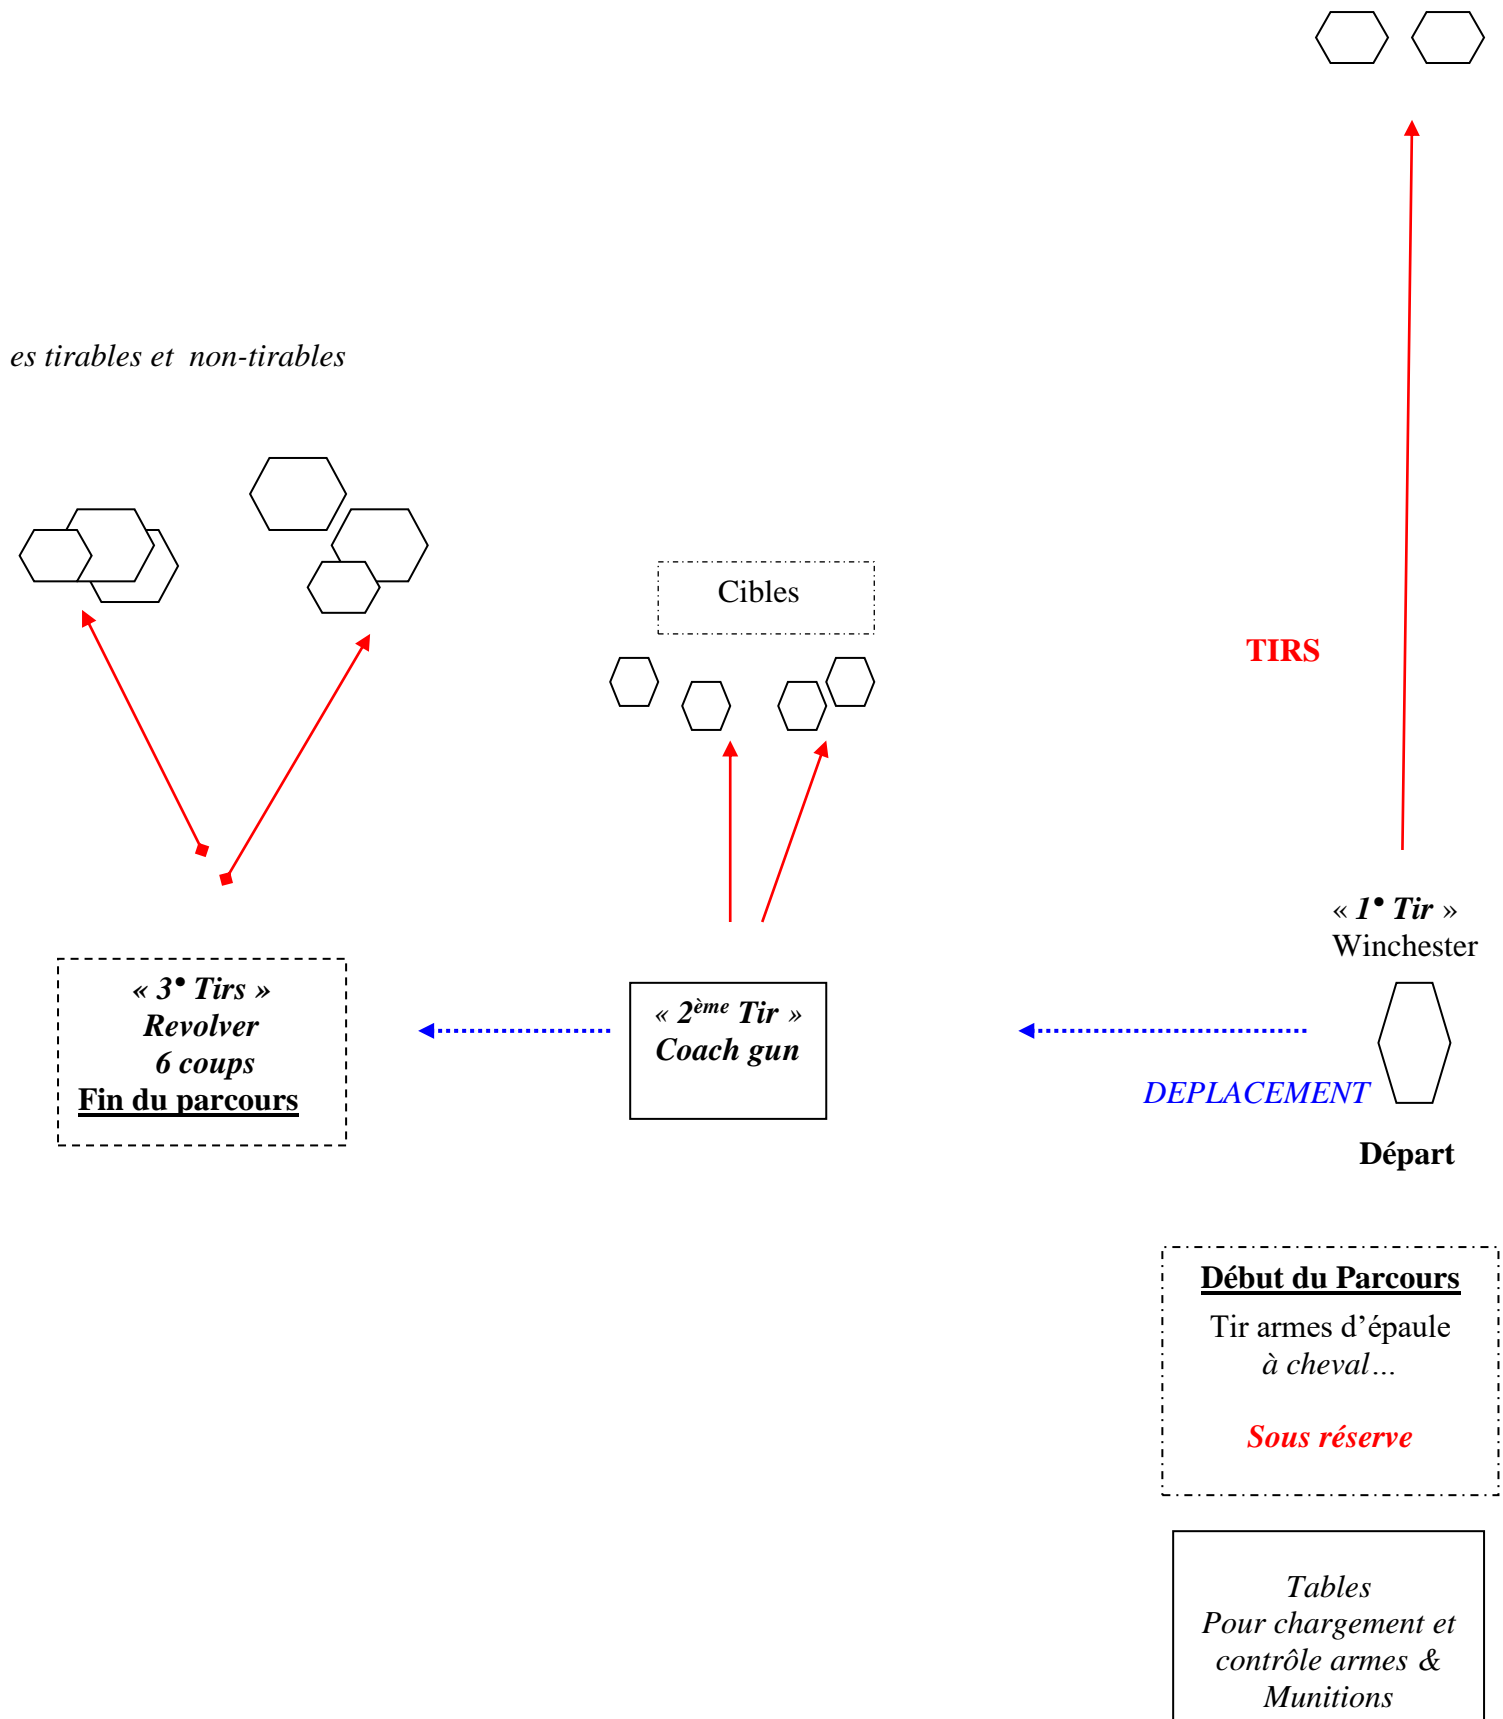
es tirables et non-tirables

Cibles

TIRS

« 1• Tir »
Winchester

« 3• Tirs »
Revolver
6 coups
Fin du parcours

« 2ème Tir »
Coach gun

DEPLACEMENT

Départ

Début du Parcours
Tir armes d'épaule
à cheval…

Sous réserve

Tables
Pour chargement et
contrôle armes &
Munitions